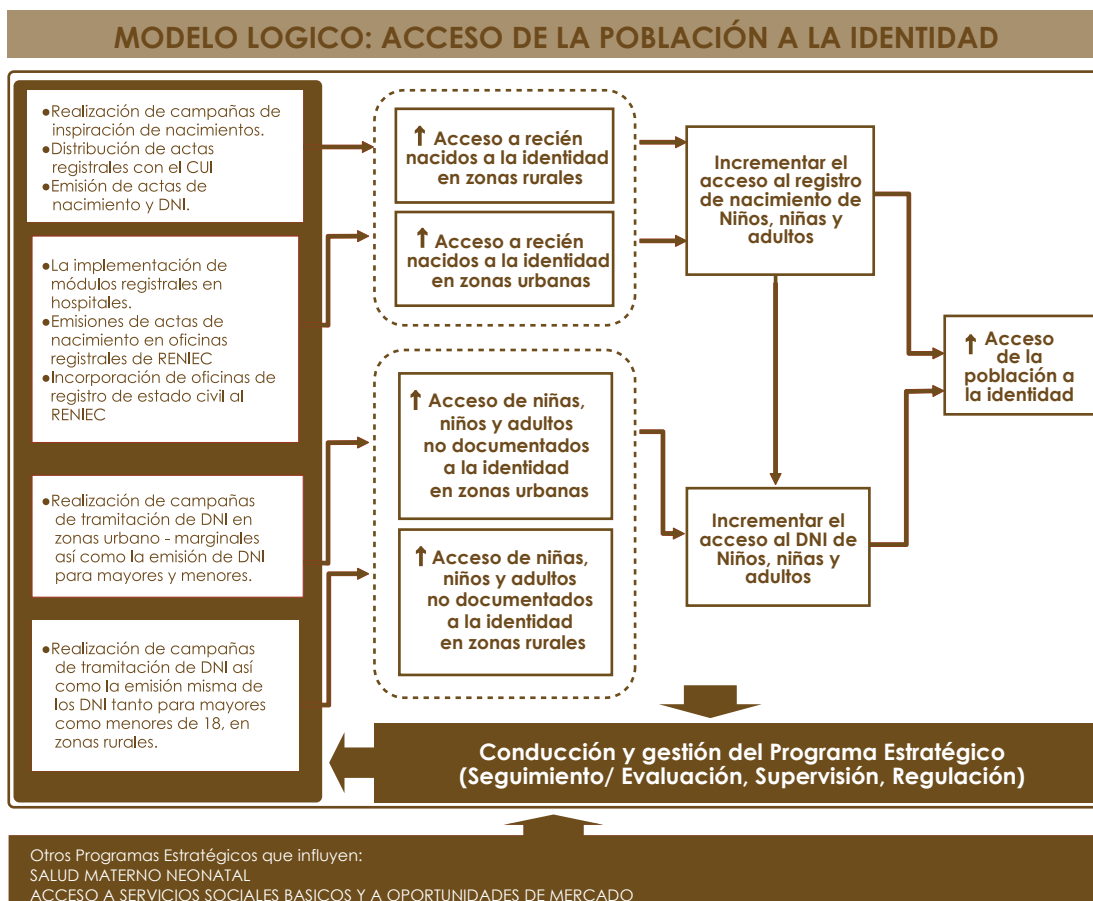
MODELO LOGICO: ACCESO DE LA POBLACIÓN A LA IDENTIDAD

●Realización de campañas de inspiración de nacimientos.
●Distribución de actas registrales con el CUI
●Emisión de actas de nacimiento y DNI.

●La implementación de módulos registrales en hospitales.
●Emisiones de actas de nacimiento en oficinas registrales de RENIEC
●Incorporación de oficinas de registro de estado civil al RENIEC

●Realización de campañas de tramitación de DNI en zonas urbano - marginales así como la emisión de DNI para mayores y menores.

●Realización de campañas de tramitación de DNI así como la emisión misma de los DNI tanto para mayores como menores de 18, en zonas rurales.

↑ Acceso a recién nacidos a la identidad en zonas rurales

↑ Acceso a recién nacidos a la identidad en zonas urbanas

↑ Acceso de niñas, niños y adultos no documentados a la identidad en zonas urbanas

↑ Acceso de niñas, niños y adultos no documentados a la identidad en zonas rurales

Incrementar el acceso al registro de nacimiento de Niños, niñas y adultos

Incrementar el acceso al DNI de Niños, niñas y adultos

↑ Acceso de la población a la identidad

Conducción y gestión del Programa Estratégico (Seguimiento/ Evaluación, Supervisión, Regulación)

Otros Programas Estratégicos que influyen:
SALUD MATERNO NEONATAL
ACCESO A SERVICIOS SOCIALES BASICOS Y A OPORTUNIDADES DE MERCADO